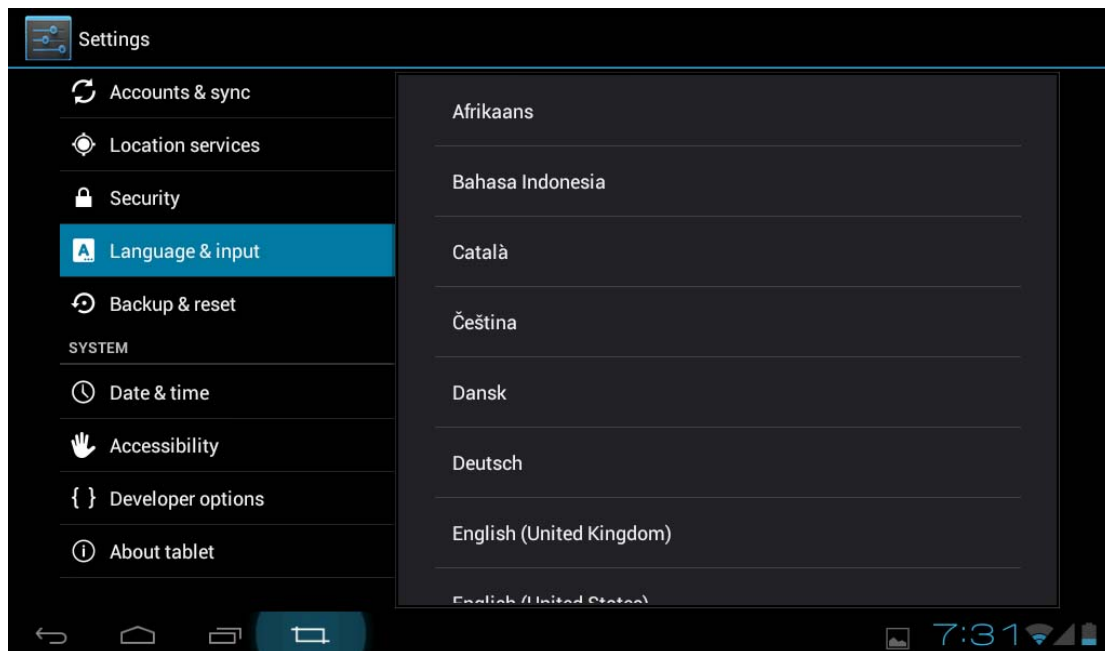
Settings

Accounts & sync

Location services

Security

Language & input

Backup & reset

SYSTEM

Date & time

Accessibility

{ } Developer options

About tablet

Afrikaans

Bahasa Indonesia

Català

Čeština

Dansk

Deutsch

English (United Kingdom)

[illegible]

7:31